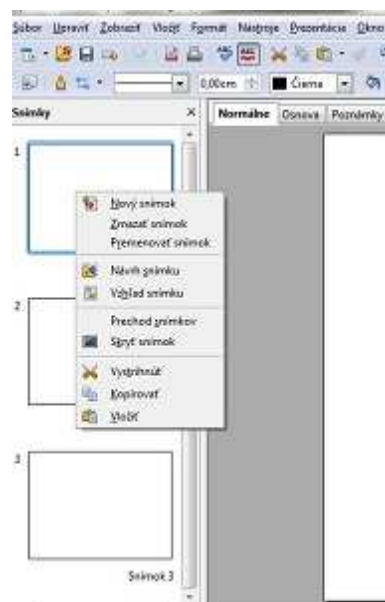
Súbor Upraviť Zobraziť Vložiť Formát Nástroje Prezentácia Okno

0,00cm Čiara

Snímky

Normálne Osnova Poznámky

1

Nový snímok
Zmazať snímok
Premenovať snímok
Návrh snímku
Vzhľad snímku
Prechod snímkov
Skryť snímok
Vystrihnúť
Kopírovať
Vložiť

2

3

Snímok 3